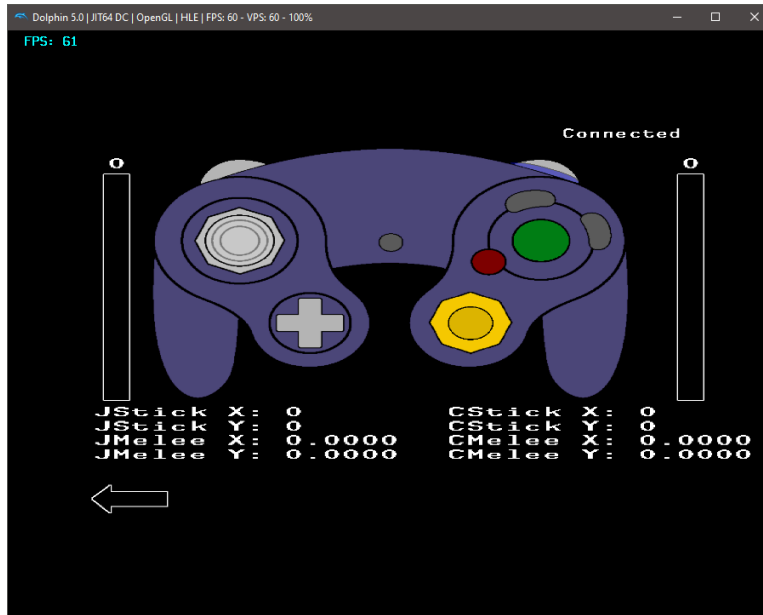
Dolphin 5.0 | JIT64 DC | OpenGL | HLE | FPS: 60 - VPS: 60 - 100%

FPS: 61

Connected

0

0

JStick X: 0
JStick Y: 0
JMelee X: 0.0000
JMelee Y: 0.0000

CStick X: 0
CStick Y: 0
CMelee X: 0.0000
CMelee Y: 0.0000